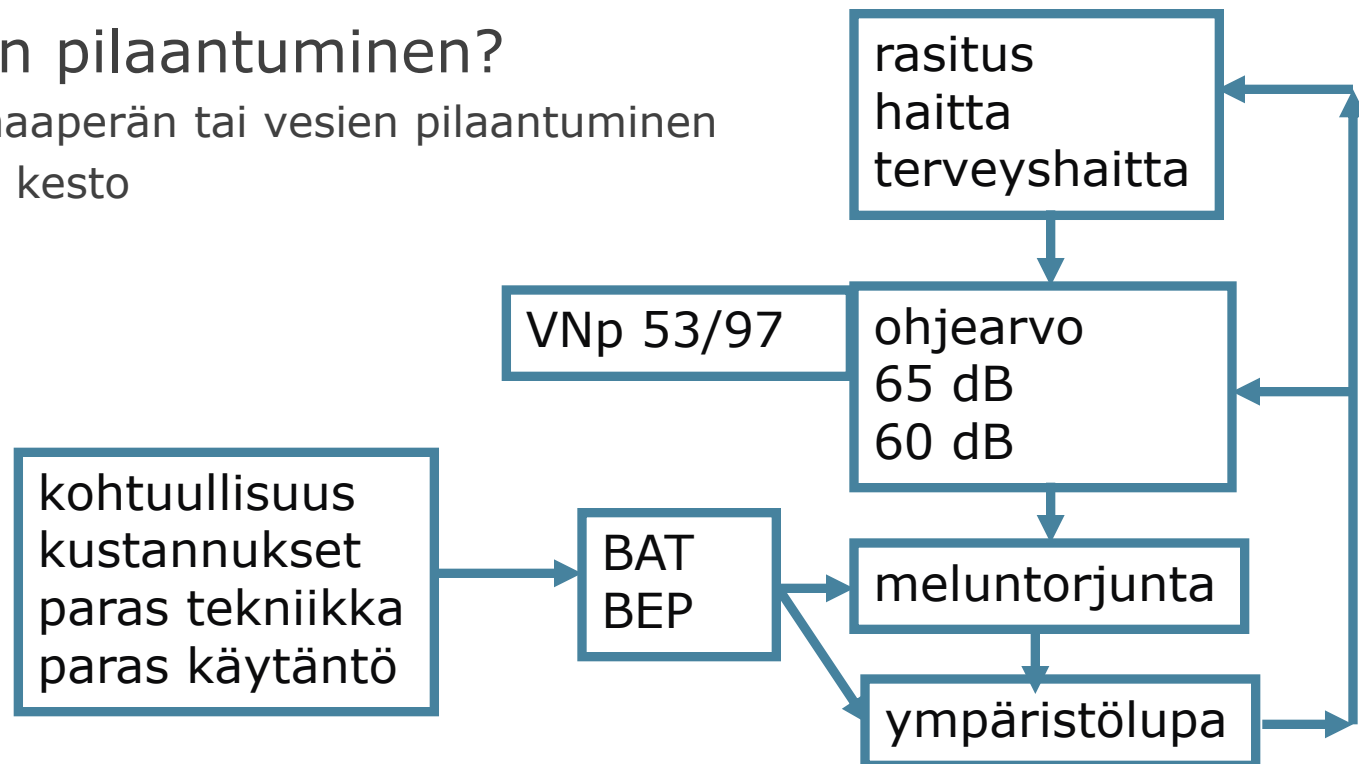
n pilaantuminen?

naaperän tai vesien pilaantuminen

kesto

rasitus
haitta
terveyshaitta

VNp 53/97

ohjearvo
65 dB
60 dB

kohtuullisuus
kustannukset
paras tekniikka
paras käytäntö

BAT
BEP

meluntorjunta

ympäristölupa